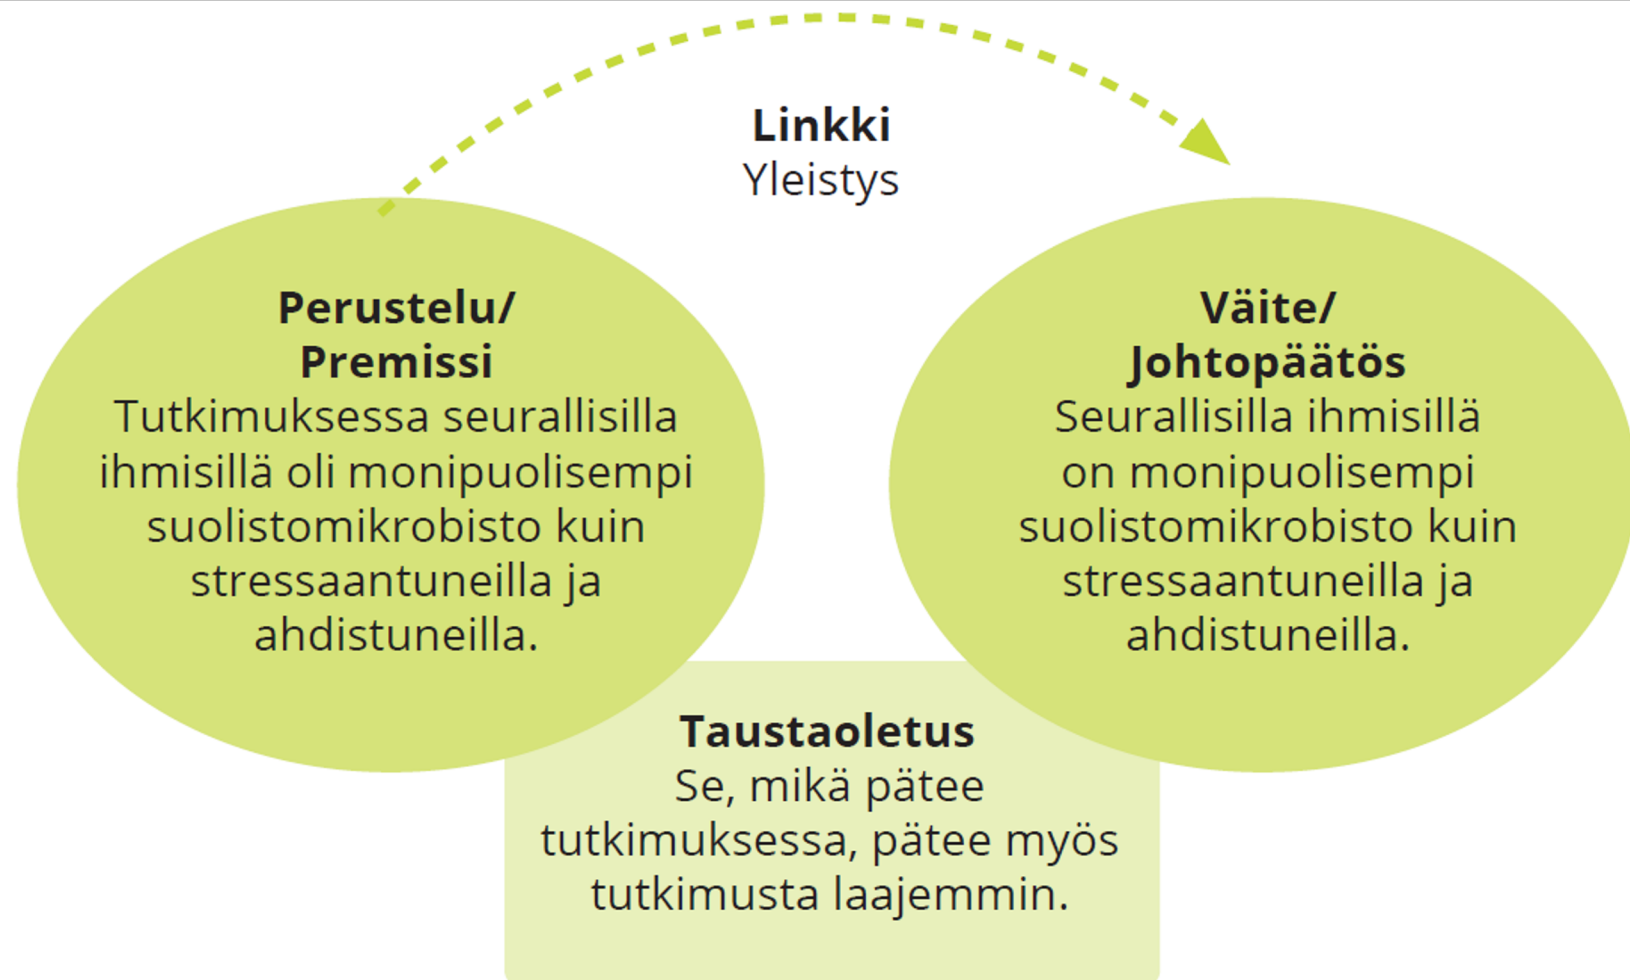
Linkki
Yleistys

Perustelu/
Premissi
Tutkimuksessa seurallisilla ihmisillä oli monipuolisempi suolistomikrobisto kuin stressaantuneilla ja ahdistuneilla.

Väite/
Johtopäätös
Seurallisilla ihmisillä on monipuolisempi suolistomikrobisto kuin stressaantuneilla ja ahdistuneilla.

Taustaoletus
Se, mikä pätee tutkimuksessa, pätee myös tutkimusta laajemmin.